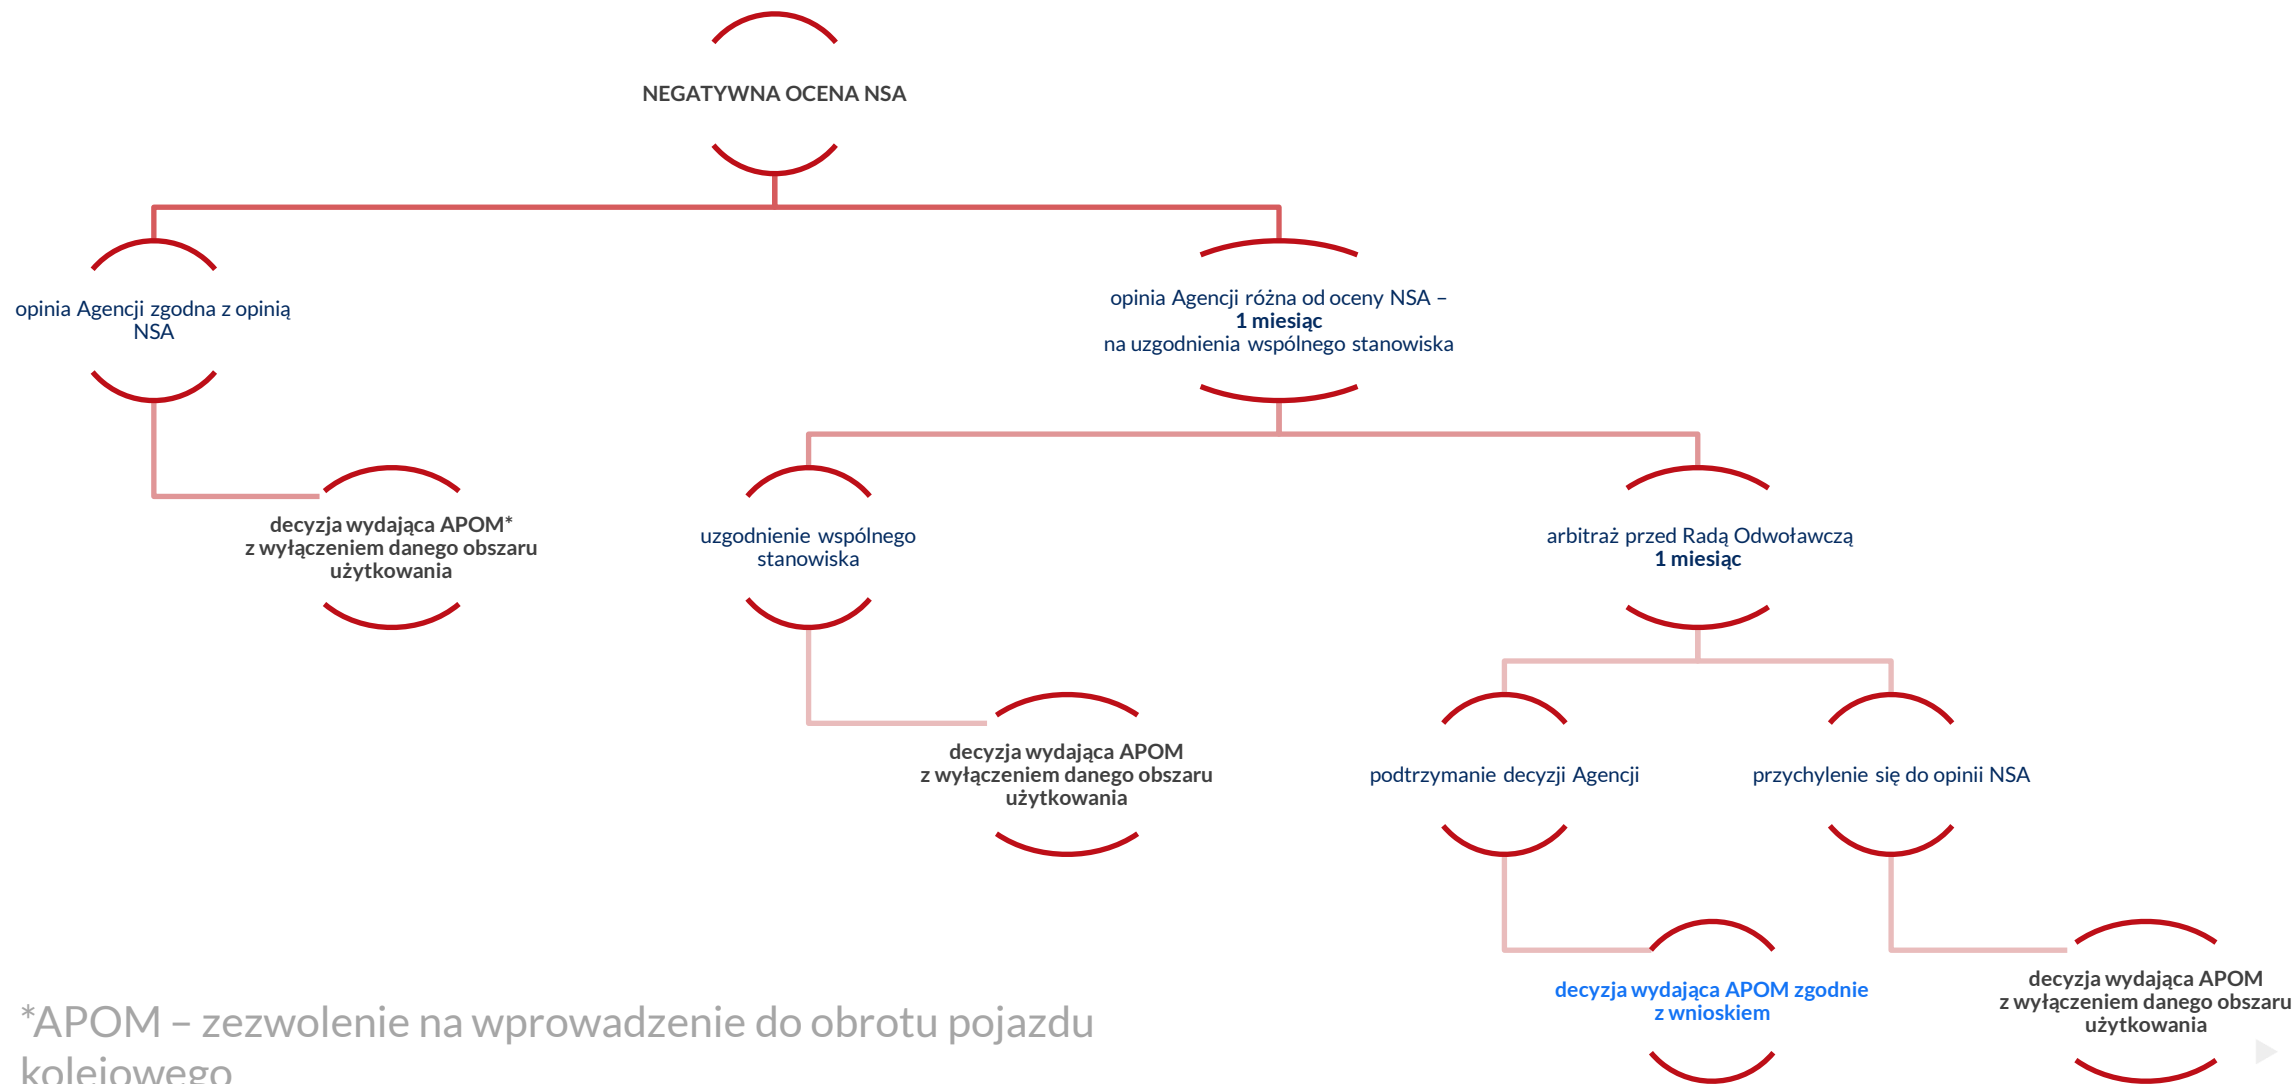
NEGATYWNA OCENA NSA

opinia Agencji zgodna z opinią NSA

decyzja wydająca APOM* z wyłączeniem danego obszaru użytkowania

opinia Agencji różna od oceny NSA – **1 miesiąc** na uzgodnienia wspólnego stanowiska

uzgodnienie wspólnego stanowiska

decyzja wydająca APOM z wyłączeniem danego obszaru użytkowania

arbitraż przed Radą Odwoławczą **1 miesiąc**

podtrzymanie decyzji Agencji

decyzja wydająca APOM zgodnie z wnioskiem

przychylenie się do opinii NSA

decyzja wydająca APOM z wyłączeniem danego obszaru użytkowania

*APOM – zezwolenie na wprowadzenie do obrotu pojazdu kolejowego